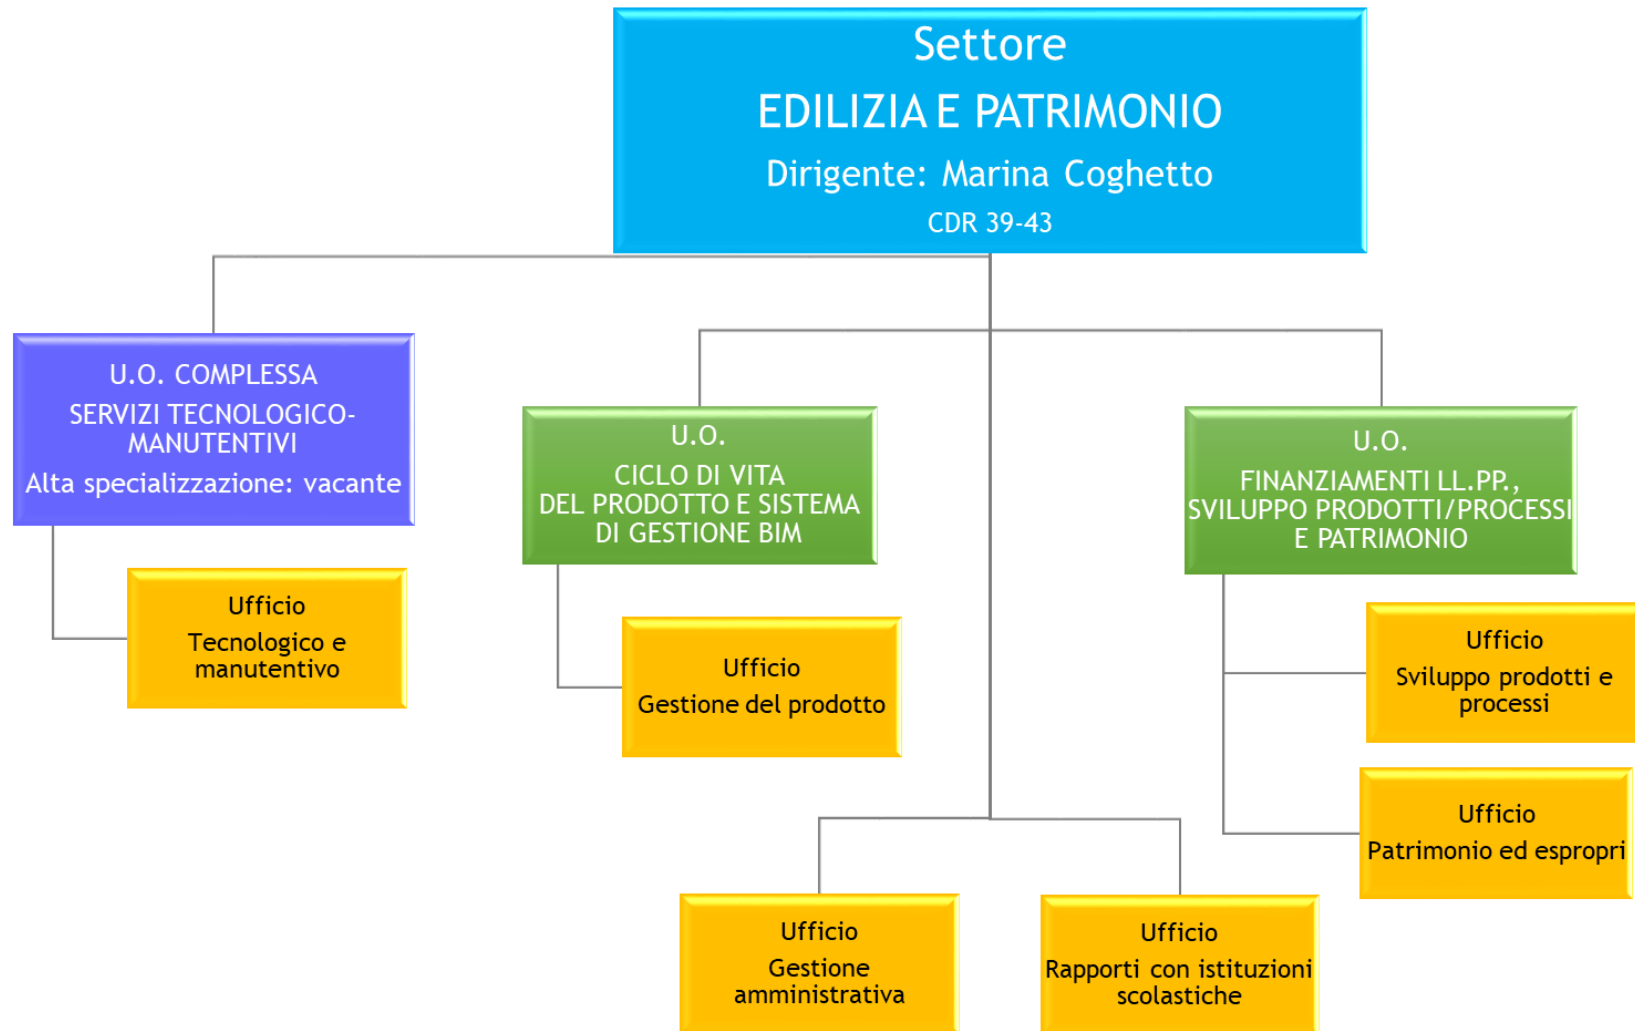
Settore
EDILIZIA E PATRIMONIO
Dirigente: Marina Coghetto
CDR 39-43

U.O. COMPLESSA
SERVIZI TECNOLOGICO-MANUTENTIVI
Alta specializzazione: vacante

Ufficio
Tecnologico e manutentivo

U.O.
CICLO DI VITA DEL PRODOTTO E SISTEMA DI GESTIONE BIM

Ufficio
Gestione del prodotto

U.O.
FINANZIAMENTI LL.PP., SVILUPPO PRODOTTI/PROCESSI E PATRIMONIO

Ufficio
Sviluppo prodotti e processi

Ufficio
Patrimonio ed espropri

Ufficio
Gestione amministrativa

Ufficio
Rapporti con istituzioni scolastiche